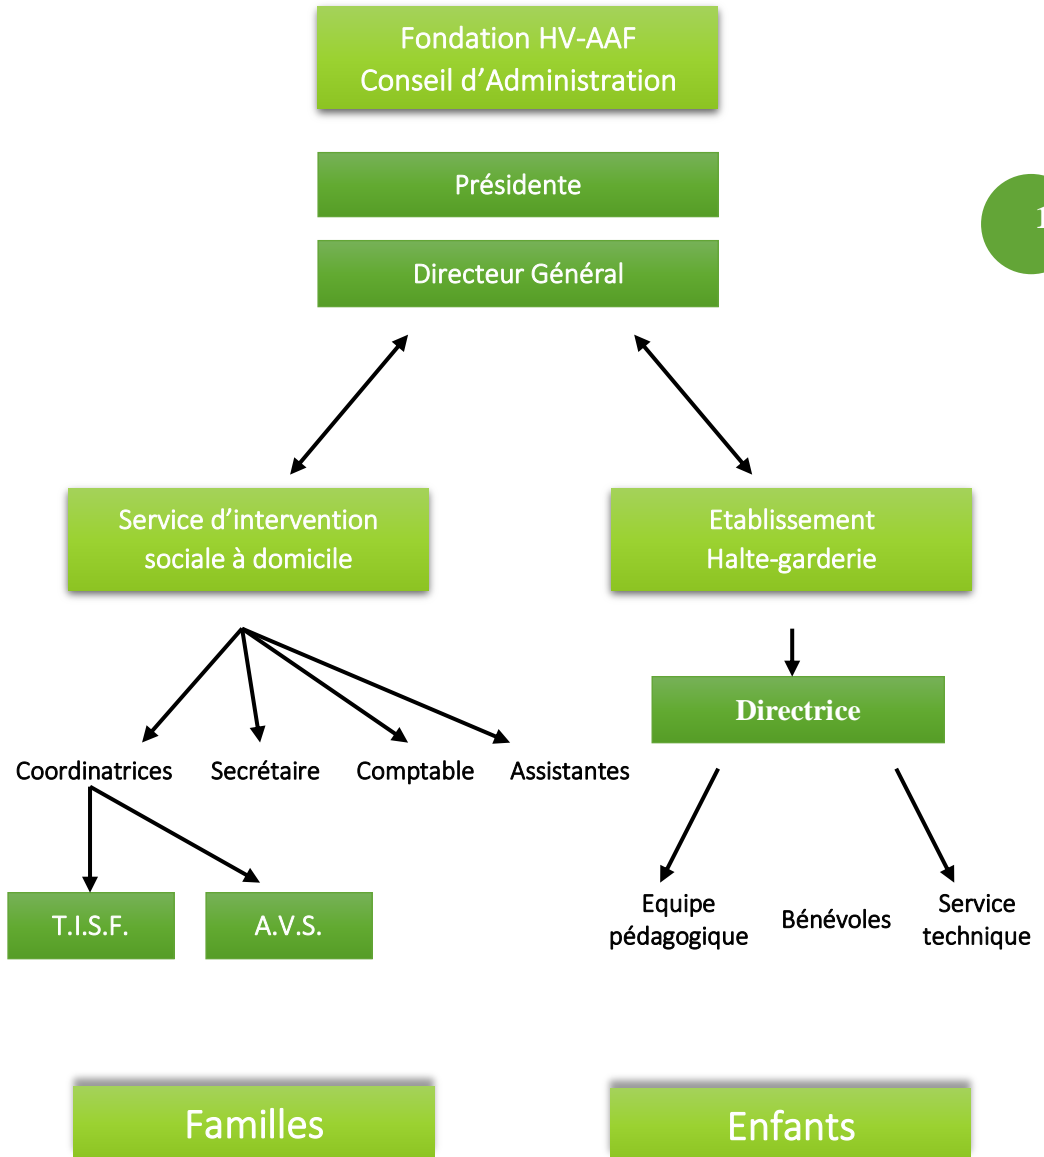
Fondation HV-AAF
Conseil d'Administration

Présidente

Directeur Général

1

Service d'intervention sociale à domicile

Etablissement Halte-garderie

Directrice

Coordinatrices

Secrétaire

Comptable

Assistantes

T.I.S.F.

A.V.S.

Equipe pédagogique

Bénévoles

Service technique

Familles

Enfants